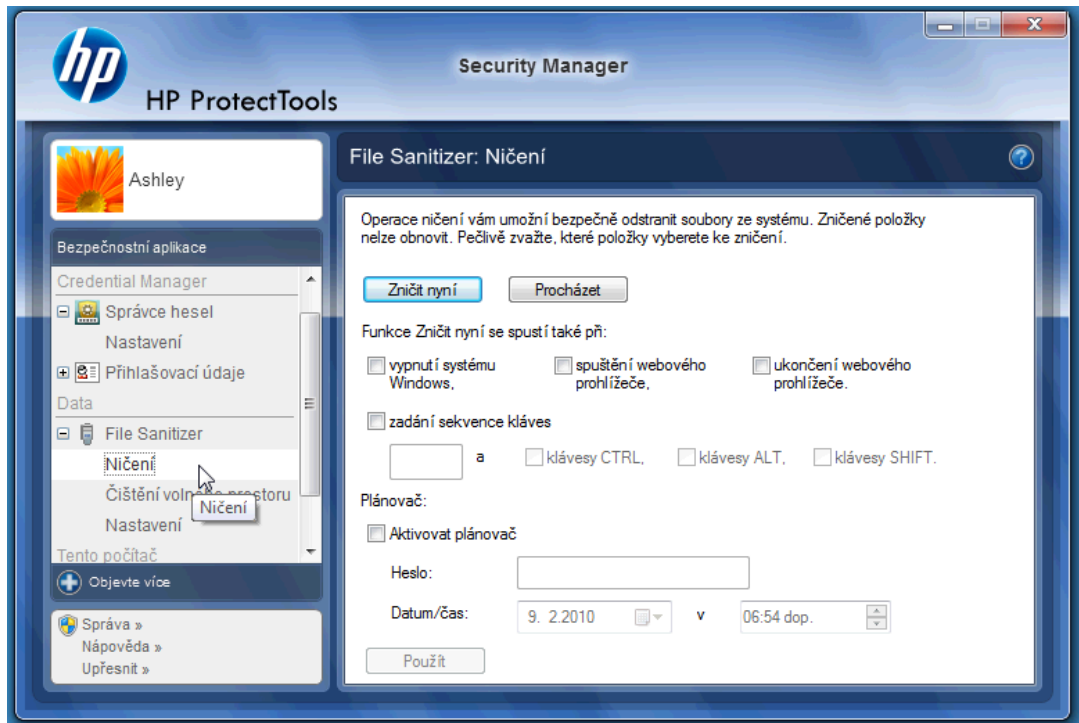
hp

HP ProtectTools

Security Manager

Ashley

Bezpečnostní aplikace

Credential Manager

Správce hesel

Nastavení

Přihlašovací údaje

Data

File Sanitizer

Ničení

Čištění vol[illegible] prostoru

Nastavení

Tento počítač

Ničení

Objevte více

Správa »
Nápověda »
Upřesnit »

File Sanitizer: Ničení

Operace ničení vám umožní bezpečně odstranit soubory ze systému. Zničené položky nelze obnovit. Pečlivě zvažte, které položky vyberete ke zničení.

Zničit nyní

Procházet

Funkce Zničit nyní se spustí také při:

vypnutí systému Windows,

spuštění webového prohlížeče,

ukončení webového prohlížeče.

zadání sekvence kláves

a

klávesy CTRL,

klávesy ALT,

klávesy SHIFT.

Plánovač:

Aktivovat plánovač

Heslo:

Datum/čas:

9. 2.2010

v

06:54 dop.

Použít